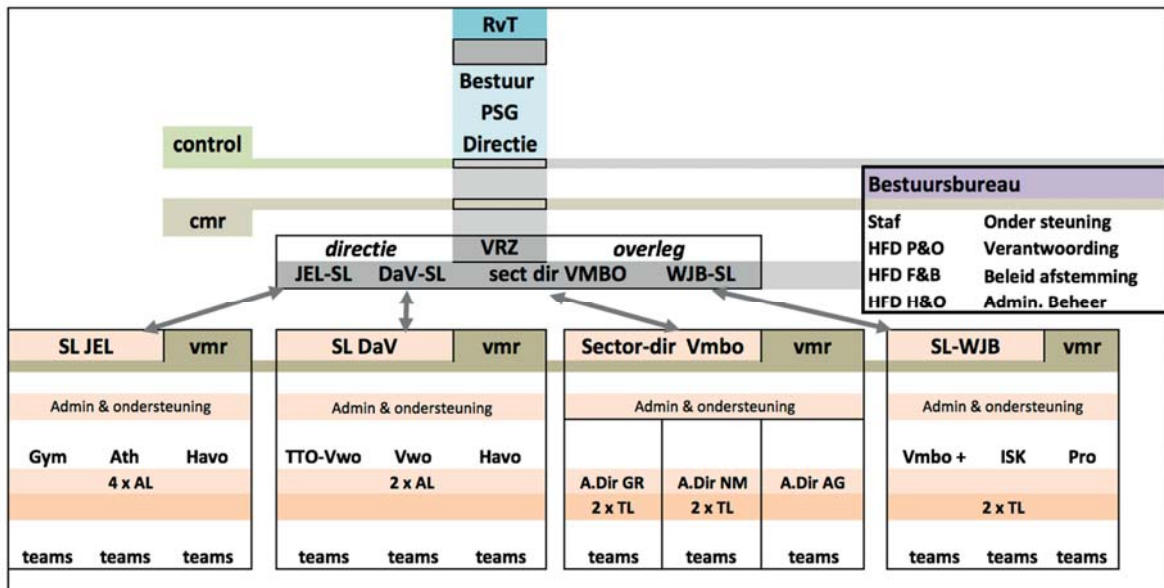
RvT

Bestuur
PSG
Directie

control

cmr

Bestuursbureau

| | |
|---|---|
| Staf | Onder steuning |
| HFD P&O | Verantwoording |
| HFD F&B | Beleid afstemming |
| HFD H&O | Admin. Beheer |

directie VRZ overleg

JEL-SL DaV-SL sect dir VMBO WJB-SL

SL JEL vmr

Admin & ondersteuning

Gym Ath Havo

4 x AL

teams teams teams

SL DaV vmr

Admin & ondersteuning

TTO-Vwo Vwo Havo

2 x AL

teams teams teams

Sector-dir Vmbo vmr

Admin & ondersteuning

A.Dir GR A.Dir NM A.Dir AG

2 x TL 2 x TL

teams teams teams

SL-WJB vmr

Admin & ondersteuning

Vmbo + ISK Pro

2 x TL

teams teams teams